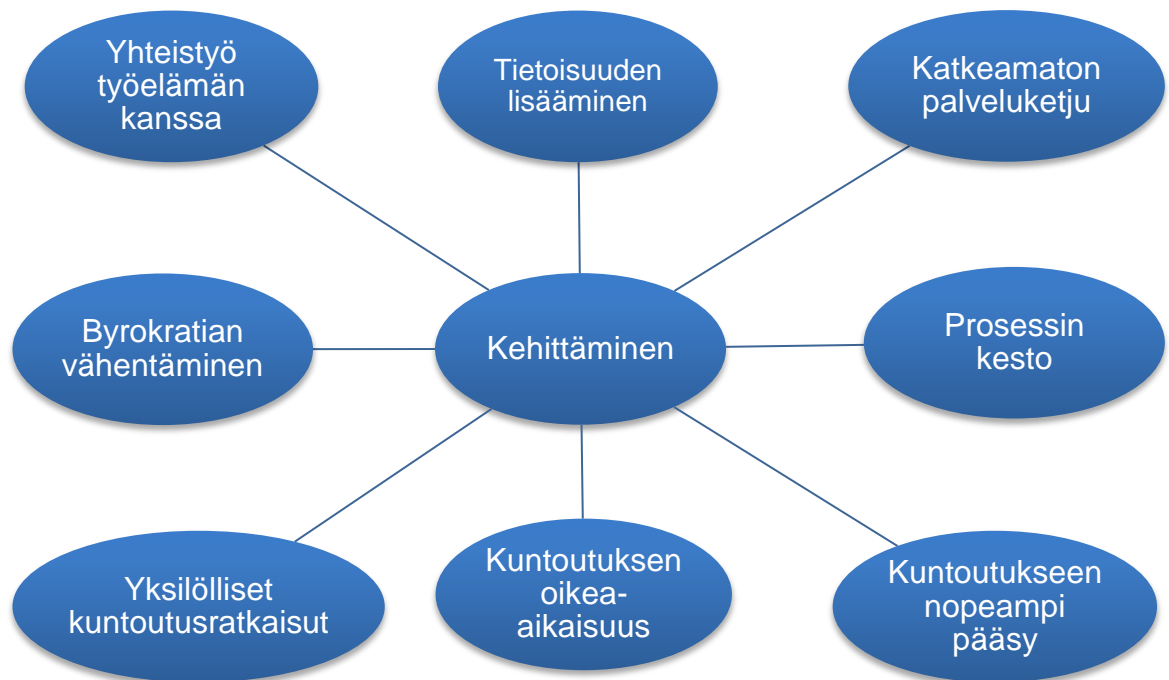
Yhteistyö työelämän kanssa

Tietoisuuden lisääminen

Katkeamaton palveluketju

Byrokratian vähentäminen

Kehittäminen

Prosessin kesto

Yksilölliset kuntoutusratkaisut

Kuntoutuksen oikea-aikaisuus

Kuntoutukseen nopeampi pääsy